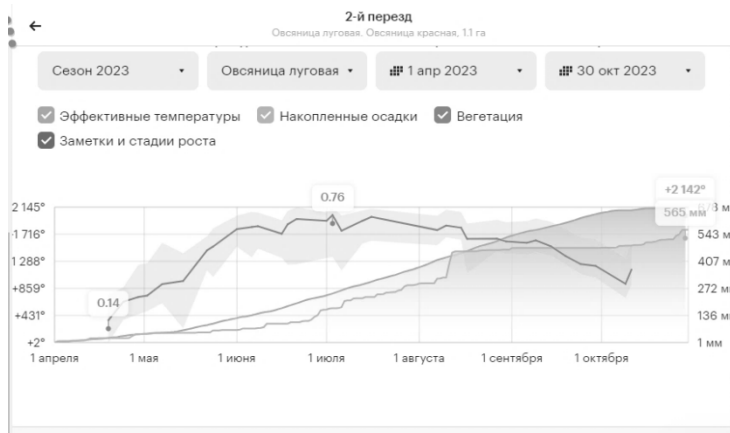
←
2-й перезд
Овсяница луговая, Овсяница красная, 1.1 га

Сезон 2023 ▾
Овсяница луговая ▾
1 апр 2023 ▾
30 окт 2023 ▾

Эффективные температуры
Накопленные осадки
Вегетация
Заметки и стадии роста

+2 142°
565 мм
0.76
0.14

2 145°
1 716°
1 288°
+859°
+431°
+2°

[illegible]8 мм
543 мм
407 мм
272 мм
136 мм
1 мм

1 апреля
1 мая
1 июня
1 июля
1 августа
1 сентября
1 октября